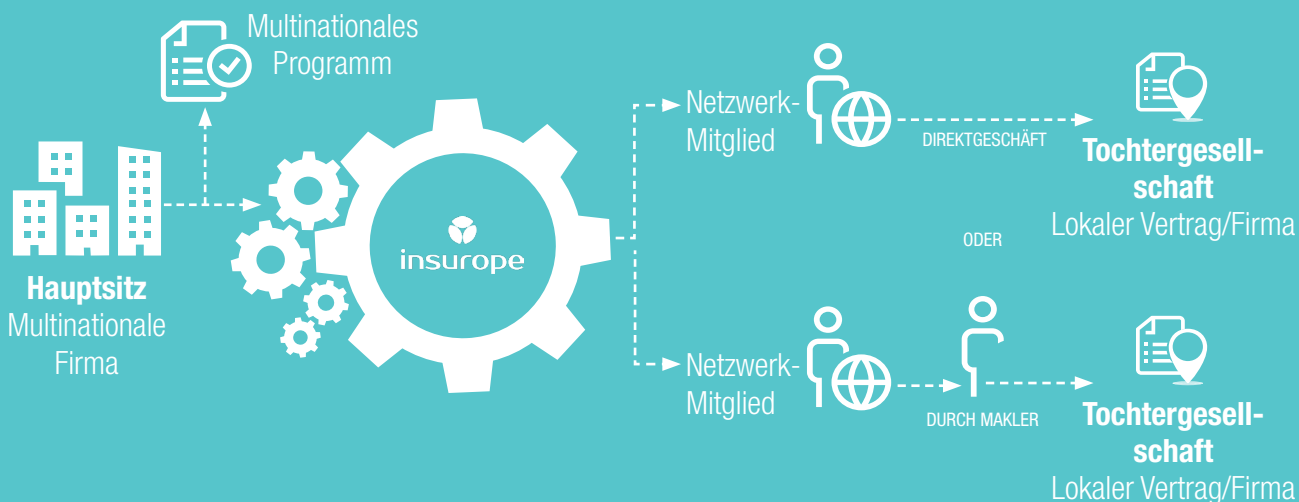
Multinationales Programm

Hauptsitz
Multinationale Firma

insurope

Netzwerk-Mitglied

DIREKTGESCHÄFT

Tochtergesellschaft
Lokaler Vertrag/Firma

ODER

Netzwerk-Mitglied

DURCH MAKLER

Tochtergesellschaft
Lokaler Vertrag/Firma